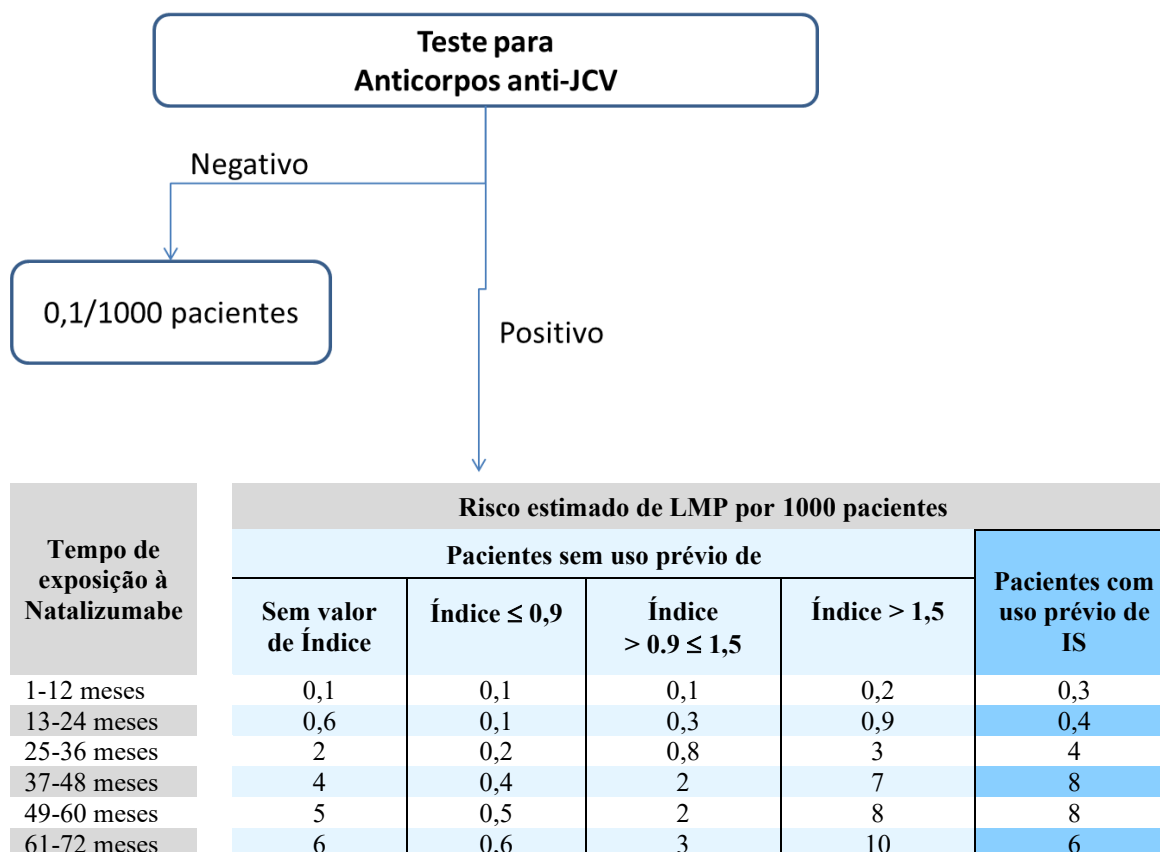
Teste para
Anticorpos anti-JCV

Negativo

0,1/1000 pacientes

Positivo

| Tempo de exposição à Natalizumabe | Risco estimado de LMP por 1000 pacientes | | | | |
|---|---|---|---|---|---|
| | Pacientes sem uso prévio de | | | | Pacientes com uso prévio de IS |
| | Sem valor de Índice | Índice ≤ 0,9 | Índice > 0.9 ≤ 1,5 | Índice > 1,5 | |
| 1-12 meses | 0,1 | 0,1 | 0,1 | 0,2 | 0,3 |
| 13-24 meses | 0,6 | 0,1 | 0,3 | 0,9 | 0,4 |
| 25-36 meses | 2 | 0,2 | 0,8 | 3 | 4 |
| 37-48 meses | 4 | 0,4 | 2 | 7 | 8 |
| 49-60 meses | 5 | 0,5 | 2 | 8 | 8 |
| 61-72 meses | 6 | 0,6 | 3 | 10 | 6 |